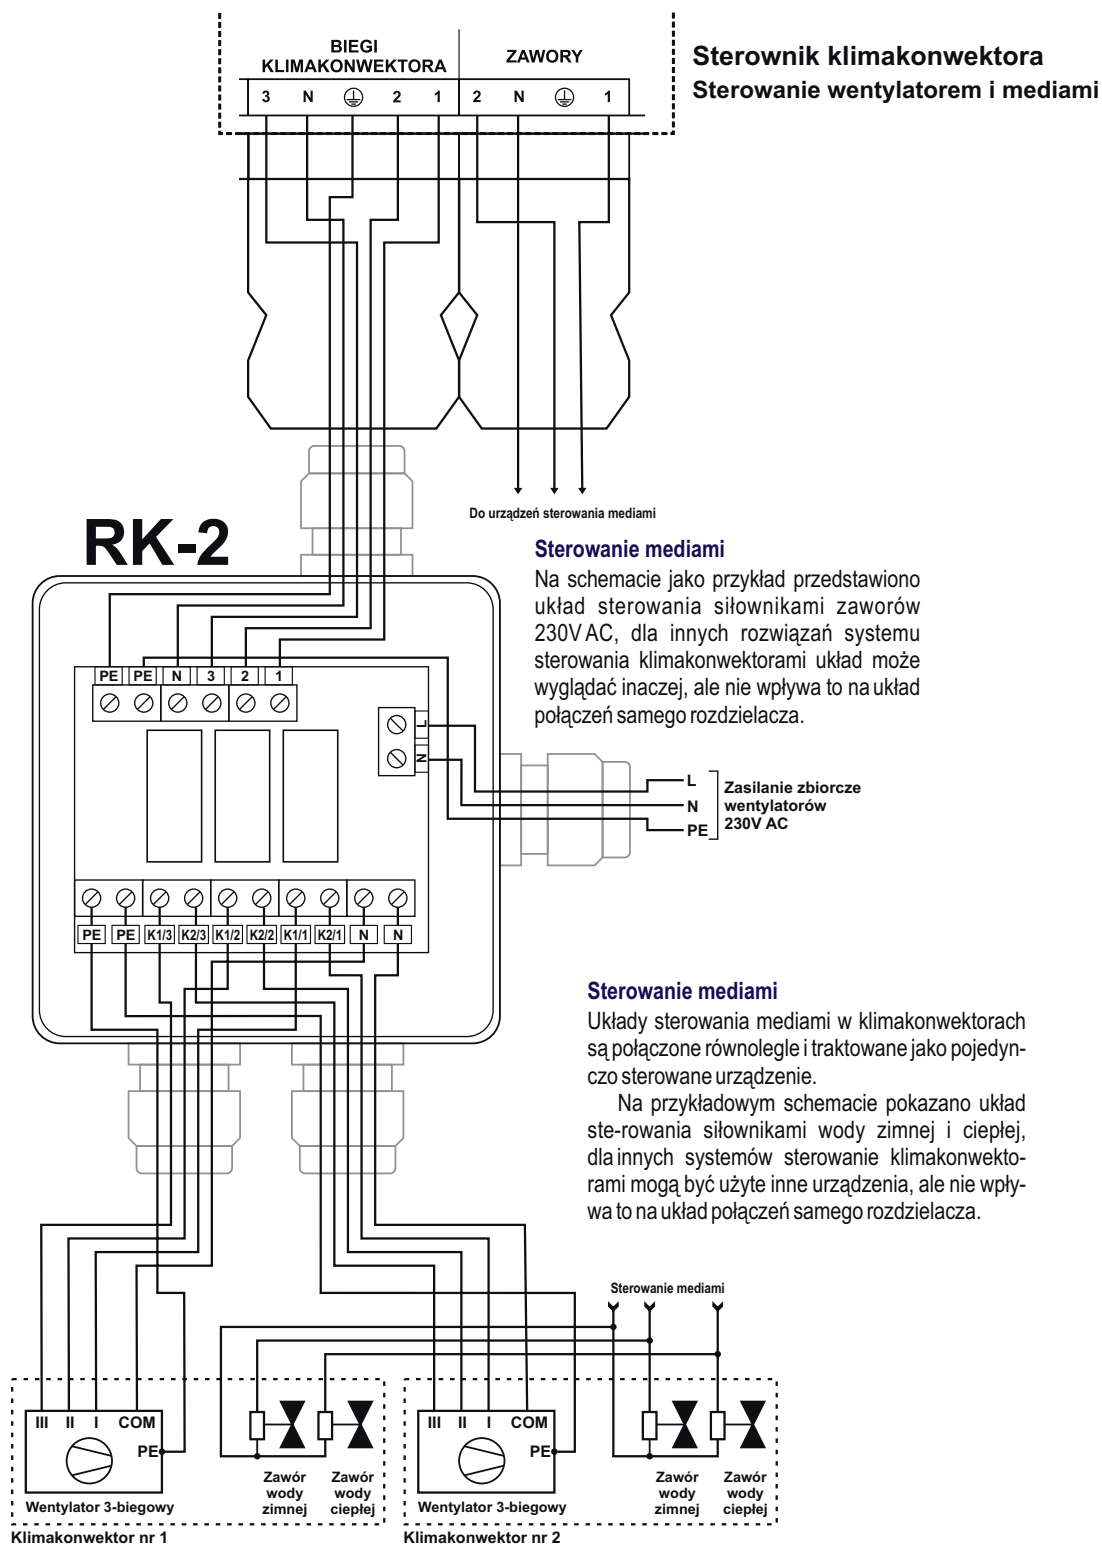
BIEGI KLIMAKONWEKTORA

ZAWORY

3 N ⏚ 2 1 2 N ⏚ 1

Sterownik klimakonwektora
Sterowanie wentylatorem i mediami

Do urządzeń sterowania mediami

RK-2

Sterowanie mediami
Na schemacie jako przykład przedstawiono układ sterowania siłownikami zaworów 230V AC, dla innych rozwiązań systemu sterowania klimakonwektorami układ może wyglądać inaczej, ale nie wpływa to na układ połączeń samego rozdzielacza.

PE PE N 3 2 1

L
N

L
N
PE

Zasilanie zbiorcze wentylatorów 230V AC

PE PE K1/3 K2/3 K1/2 K2/2 K1/1 K2/1 N N

Sterowanie mediami
Układy sterowania mediami w klimakonwektorach są połączone równolegle i traktowane jako pojedynczo sterowane urządzenie.

Na przykładowym schemacie pokazano układ ste-rowania siłownikami wody zimnej i ciepłej, dla innych systemów sterowanie klimakonwektorami mogą być użyte inne urządzenia, ale nie wpływa to na układ połączeń samego rozdzielacza.

Sterowanie mediami

III II I COM
PE
Wentylator 3-biegowy
Zawór wody zimnej
Zawór wody ciepłej
Klimakonwektor nr 1

III II I COM
PE
Wentylator 3-biegowy
Zawór wody zimnej
Zawór wody ciepłej
Klimakonwektor nr 2